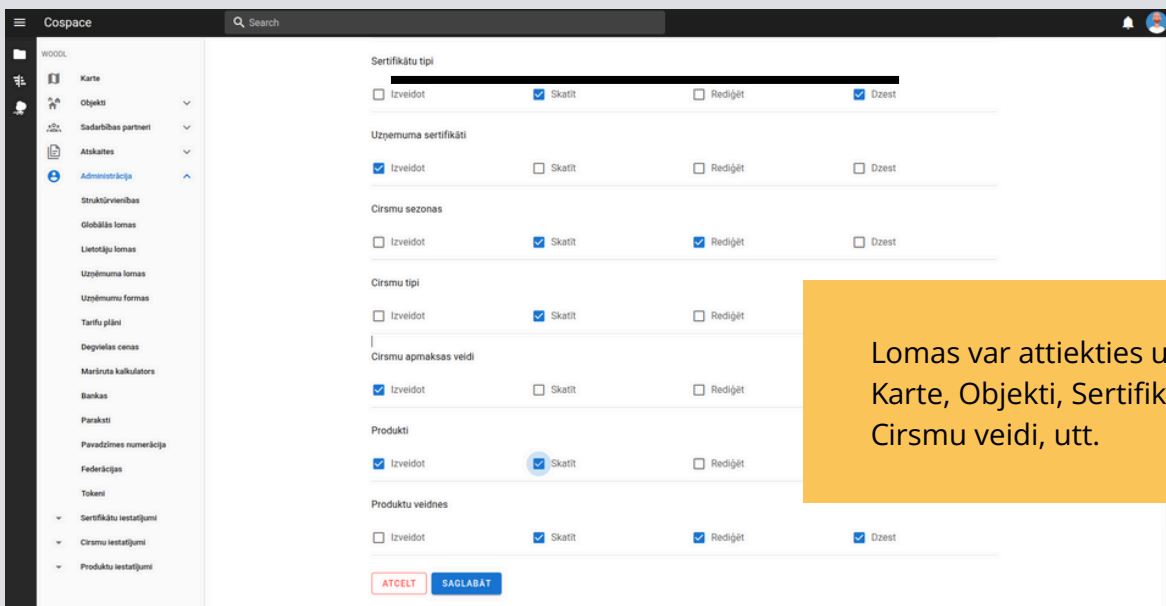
Cospace

Search

WOODL

Karte

Objekti

Sadarbības partneri

Atskaites

Administrācija

Struktūrvienības

Globālās lomas

Lietotāju lomas

Uzņēmuma lomas

Uzņēmumu formas

Tarifu plāni

Degvielas cenas

Maršruta kalkulators

Bankas

Paraksti

Pavadzīmes numerācija

Federācijas

Tokeni

Sertifikātu iestatījumi

Cirsmu iestatījumi

Produktu iestatījumi

Sertifikātu tipi

Izveidot Skatīt Rediģēt Dzest

Uzņemuma sertifikāti

Izveidot Skatīt Rediģēt Dzest

Cirsmu sezonas

Izveidot Skatīt Rediģēt Dzest

Cirsmu tipi

Izveidot Skatīt Rediģēt

Cirsmu apmaksas veidi

Izveidot Skatīt Rediģēt

Produkti

Izveidot Skatīt Rediģēt

Produktu veidnes

Izveidot Skatīt Rediģēt Dzest

ATCELT SAGLABĀT

Lomas var attiekties u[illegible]
Karte, Objekti, Sertifik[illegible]
Cirsmu veidi, utt.